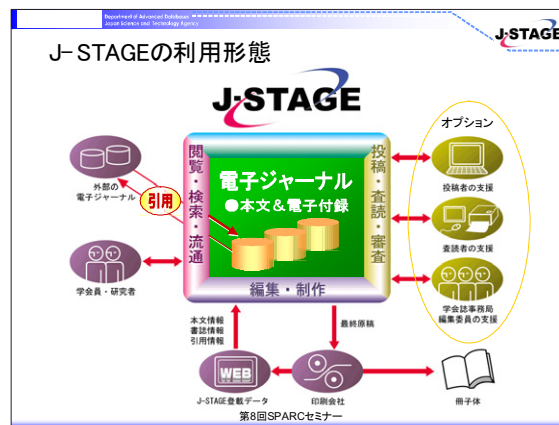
Department of Advanced Database
Japan Science and Technology Agency

J-STAGE

J-STAGEの利用形態

J-STAGE

外部の電子ジャーナル

引用

閲覧・検索・流通

電子ジャーナル
●本文＆電子付録

投稿・査読・審査

編集・制作

オプション

投稿者の支援

査読者の支援

学会誌事務局
編集委員の支援

学会員・研究者

本文情報
書誌情報
引用情報

最終原稿

WEB

J-STAGE登載データ

印刷会社

冊子体

第8回SPARCセミナー